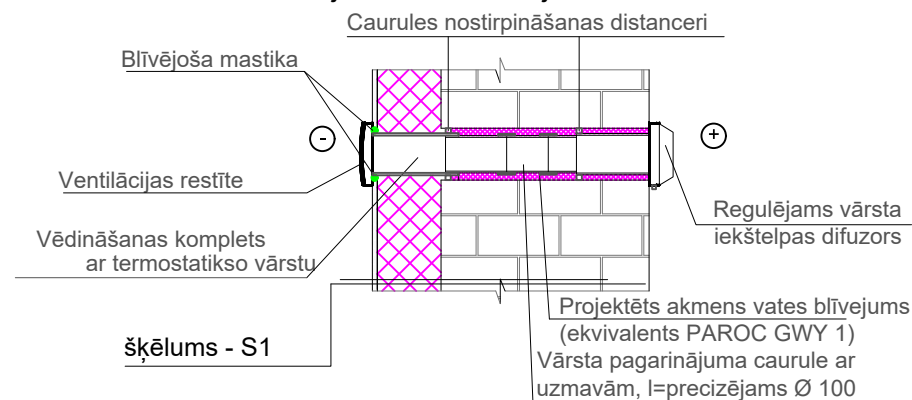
Caurules nostirpināšanas distanceri

Blīvējoša mastika

-

+

Ventilācijas restīte

Regulējams vārsta iekštelpas difuzors

Vēdināšanas komplets ar termostatikso vārstu

Projektēts akmens vates blīvejums (ekvivalents PAROC GWY 1)

šķēlums - S1

Vārsta pagarinājuma caurule ar uzmavām, l=precizējams Ø 100